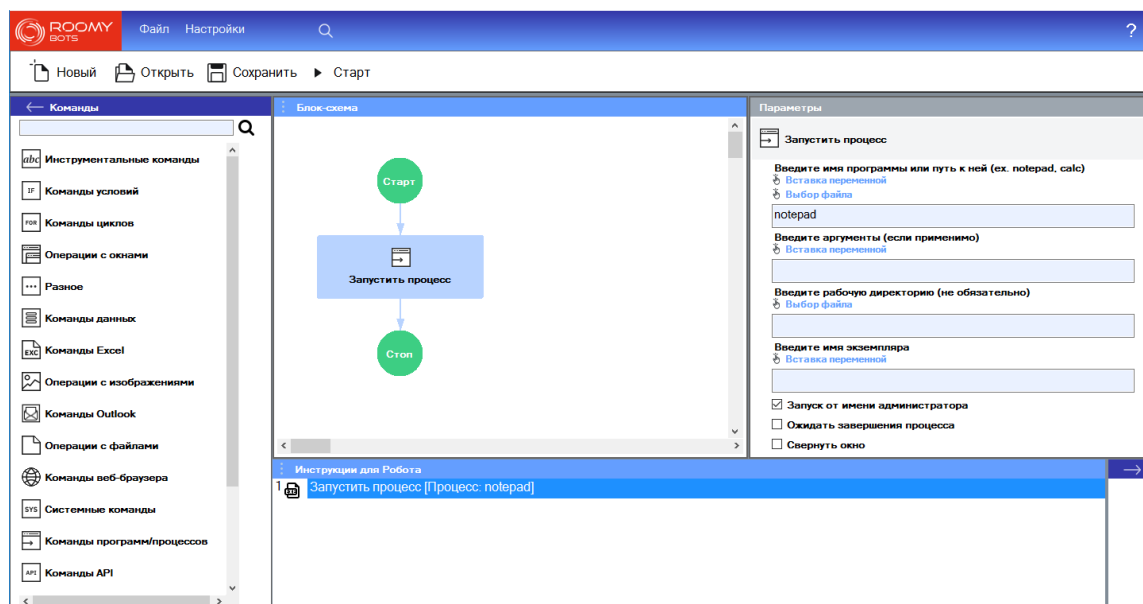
ROOMY BOTS Файл Настройки ?

Новый Открыть Сохранить Старт

Команды

abc Инструментальные команды
IF Команды условий
FOR Команды циклов
Операции с окнами
Разное
Команды данных
EXC Команды Excel
Операции с изображениями
Команды Outlook
Операции с файлами
Команды веб-браузера
SYS Системные команды
Команды программ/процессов
API Команды API

Блок-схема

Старт
Запустить процесс
Стоп

Параметры

Запустить процесс

Введите имя программы или путь к ней (ex. notepad, calc)
Вставка переменной
Выбор файла
notepad
Введите аргументы (если применимо)
Вставка переменной
Введите рабочую директорию (не обязательно)
Выбор файла
Введите имя экземпляра
Вставка переменной
Запуск от имени администратора
Ожидать завершения процесса
Свернуть окно

Инструкции для Робота

1 EXE Запустить процесс [Процесс: notepad]